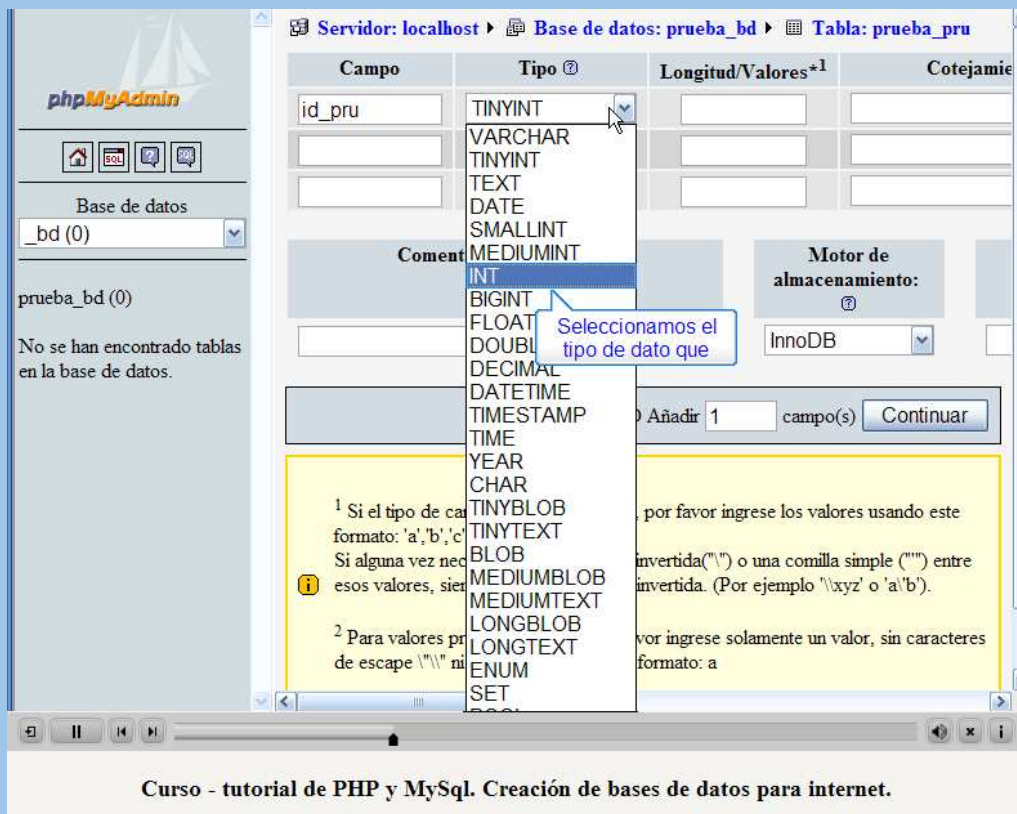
phpMyAdmin

Base de datos
_bd (0)

prueba_bd (0)

No se han encontrado tablas en la base de datos.

Servidor: localhost ▸ Base de datos: prueba_bd ▸ Tabla: prueba_pru

| Campo | Tipo | Longitud/Valores$^{*1}$ | Cotejamie |
|---|---|---|---|
| id_pru | TINYINT | | |
| | | | |
| | | | |

VARCHAR
TINYINT
TEXT
DATE
SMALLINT
MEDIUMINT
INT
BIGINT
FLOAT
DOUBL
DECIMAL
DATETIME
TIMESTAMP
TIME
YEAR
CHAR
TINYBLOB
TINYTEXT
BLOB
MEDIUMBLOB
MEDIUMTEXT
LONGBLOB
LONGTEXT
ENUM
SET

Seleccionamos el tipo de dato que

Coment

Motor de almacenamiento:
InnoDB

Añadir 1 campo(s) Continuar

$^1$ Si el tipo de ca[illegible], por favor ingrese los valores usando este formato: 'a','b','c'
Si alguna vez nec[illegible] invertida("\") o una comilla simple ("'") entre esos valores, sie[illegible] invertida. (Por ejemplo '\\xyz' o 'a\'b').

$^2$ Para valores pr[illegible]vor ingrese solamente un valor, sin caracteres de escape "\\" ni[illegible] formato: a

Curso - tutorial de PHP y MySql. Creación de bases de datos para internet.